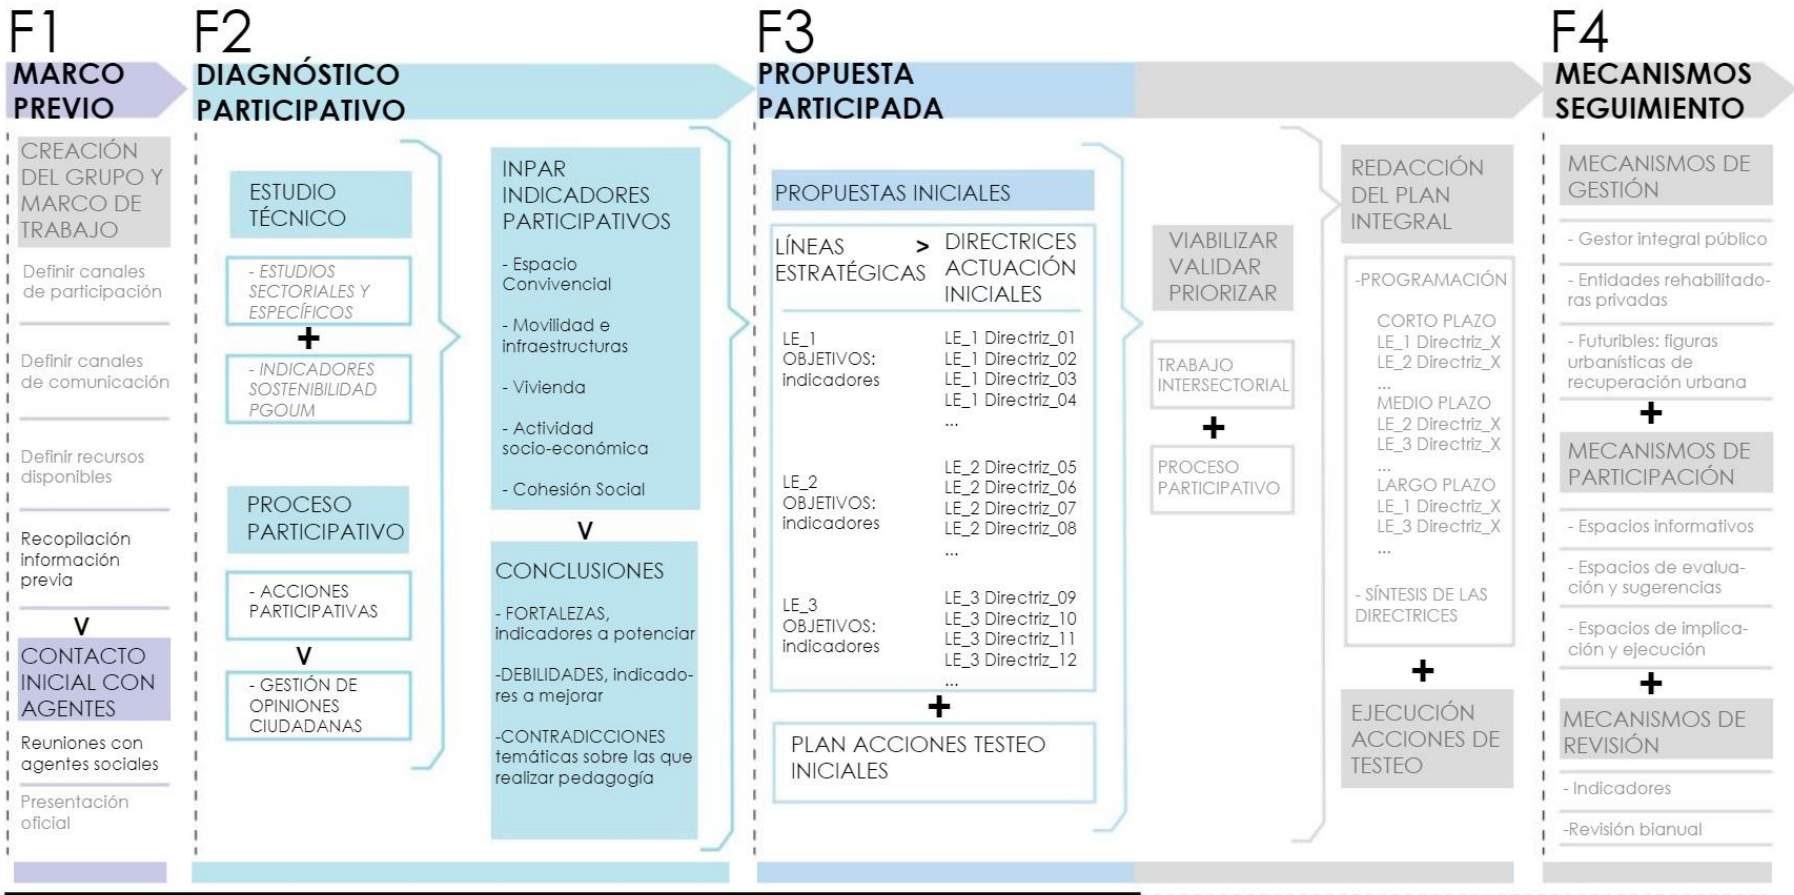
F1
MARCO PREVIO

CREACIÓN DEL GRUPO Y MARCO DE TRABAJO

Definir canales de participación

Definir canales de comunicación

Definir recursos disponibles

Recopilación información previa

V

CONTACTO INICIAL CON AGENTES

Reuniones con agentes sociales

Presentación oficial

F2
DIAGNÓSTICO PARTICIPATIVO

ESTUDIO TÉCNICO

- ESTUDIOS SECTORIALES Y ESPECÍFICOS

+

- INDICADORES SOSTENIBILIDAD PGOUM

PROCESO PARTICIPATIVO

- ACCIONES PARTICIPATIVAS

V

- GESTIÓN DE OPINIONES CIUDADANAS

INPAR INDICADORES PARTICIPATIVOS

- Espacio Convivencial

- Movilidad e infraestructuras

- Vivienda

- Actividad socio-económica

- Cohesión Social

V

CONCLUSIONES

- FORTALEZAS, indicadores a potenciar

-DEBILIDADES, indicadores a mejorar

-CONTRADICCIONES temáticas sobre las que realizar pedagogía

F3
PROPUESTA PARTICIPADA

PROPUESTAS INICIALES

LÍNEAS ESTRATÉGICAS > DIRECTRICES ACTUACIÓN INICIALES

LE_1 OBJETIVOS: indicadores
LE_1 Directriz_01
LE_1 Directriz_02
LE_1 Directriz_03
LE_1 Directriz_04
...

LE_2 OBJETIVOS: indicadores
LE_2 Directriz_05
LE_2 Directriz_06
LE_2 Directriz_07
LE_2 Directriz_08
...

LE_3 OBJETIVOS: indicadores
LE_3 Directriz_09
LE_3 Directriz_10
LE_3 Directriz_11
LE_3 Directriz_12
...

+

PLAN ACCIONES TESTEO INICIALES

VIABILIZAR VALIDAR PRIORIZAR

TRABAJO INTERSECTORIAL

+

PROCESO PARTICIPATIVO

REDACCIÓN DEL PLAN INTEGRAL

-PROGRAMACIÓN

CORTO PLAZO
LE_1 Directriz_X
LE_2 Directriz_X
...
MEDIO PLAZO
LE_2 Directriz_X
LE_3 Directriz_X
...
LARGO PLAZO
LE_1 Directriz_X
LE_3 Directriz_X
...

- SÍNTESIS DE LAS DIRECTRICES

+

EJECUCIÓN ACCIONES DE TESTEO

F4
MECANISMOS SEGUIMIENTO

MECANISMOS DE GESTIÓN

- Gestor integral público

- Entidades rehabilitadoras privadas

- Futuribles: figuras urbanísticas de recuperación urbana

+

MECANISMOS DE PARTICIPACIÓN

- Espacios informativos

- Espacios de evaluación y sugerencias

- Espacios de implicación y ejecución

+

MECANISMOS DE REVISIÓN

- Indicadores

-Revisión bianual